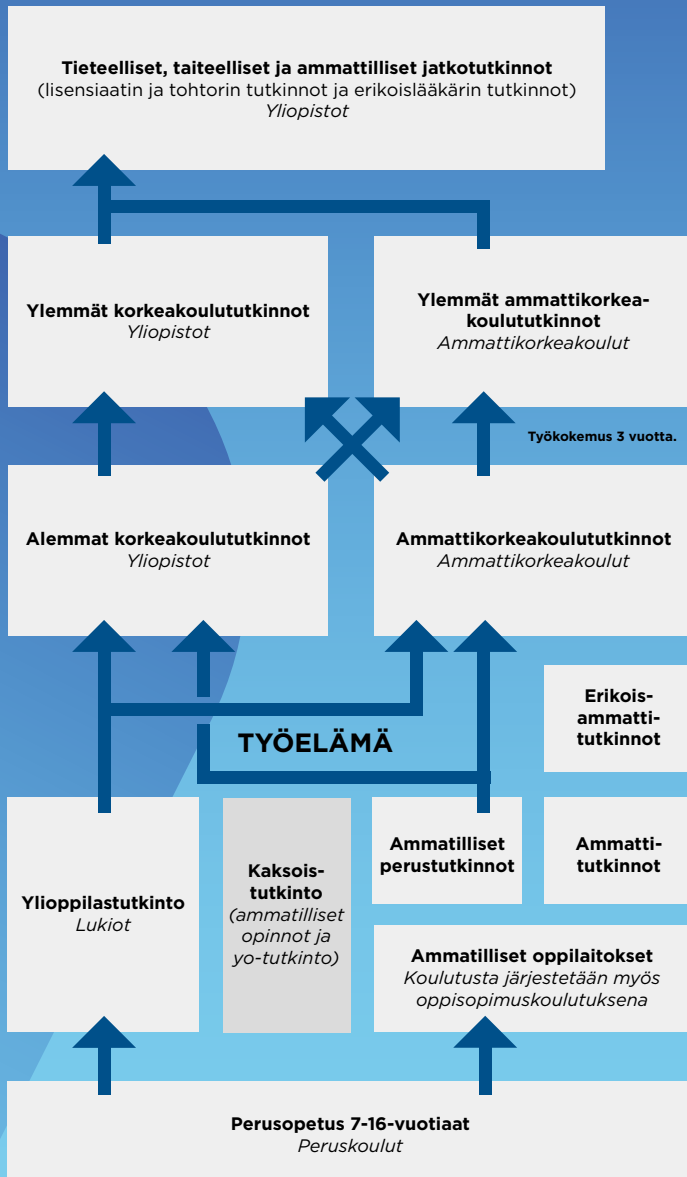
Tieteelliset, taiteelliset ja ammatilliset jatkotutkinnot
(lisensiaatin ja tohtorin tutkinnot ja erikoislääkärin tutkinnot)
Yliopistot

Ylemmät korkeakoulututkinnot
Yliopistot

Ylemmät ammattikorkeakoulututkinnot
Ammattikorkeakoulut

Työkokemus 3 vuotta.

Alemmat korkeakoulututkinnot
Yliopistot

Ammattikorkeakoulututkinnot
Ammattikorkeakoulut

Erikoisammattitutkinnot

TYÖELÄMÄ

Ylioppilastutkinto
Lukiot

Kaksoistutkinto
(ammatilliset opinnot ja yo-tutkinto)

Ammatilliset perustutkinnot

Ammattitutkinnot

Ammatilliset oppilaitokset
Koulutusta järjestetään myös oppisopimuskoulutuksena

Perusopetus 7-16-vuotiaat
Peruskoulut